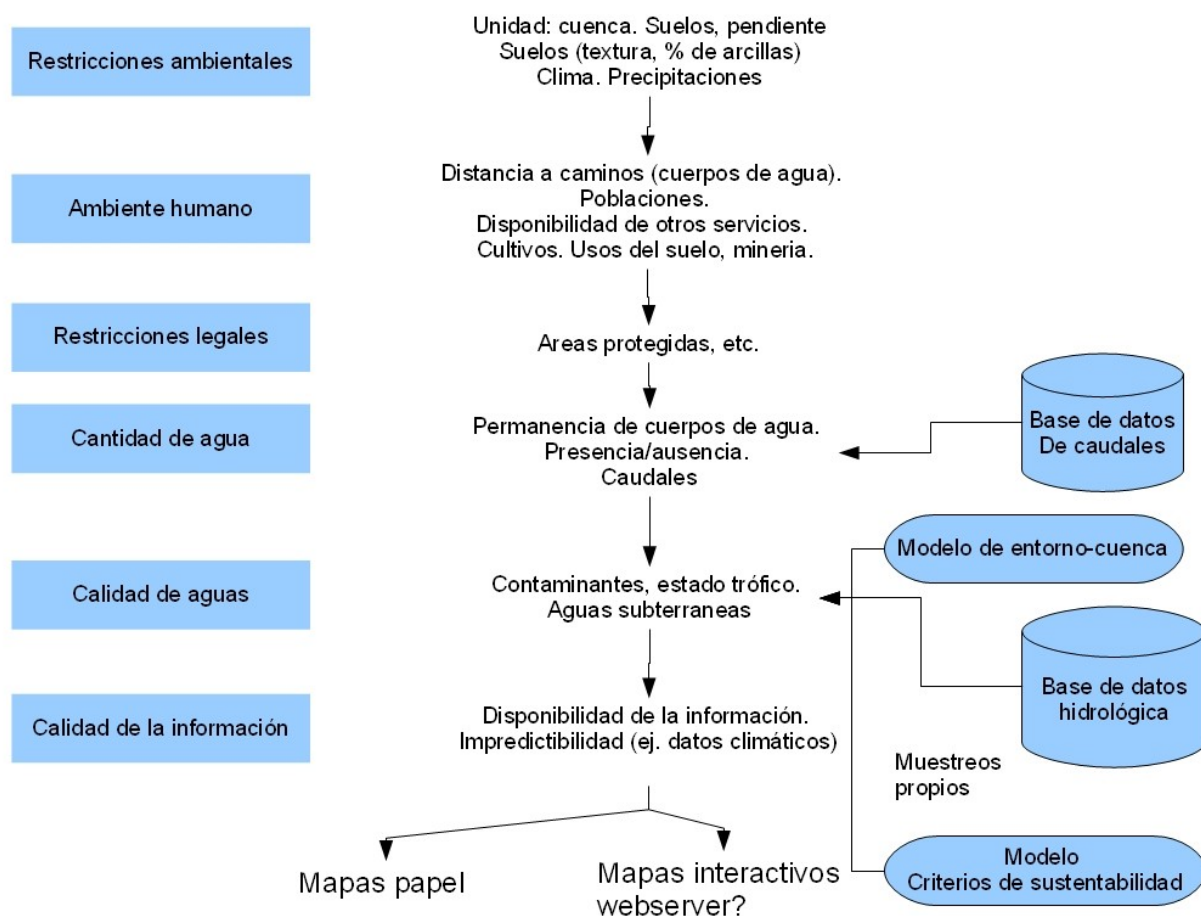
Restricciones ambientales

Unidad: cuenca. Suelos, pendiente
Suelos (textura, % de arcillas)
Clima. Precipitaciones

Ambiente humano

Distancia a caminos (cuerpos de agua).
Poblaciones.
Disponibilidad de otros servicios.
Cultivos. Usos del suelo, mineria.

Restricciones legales

Areas protegidas, etc.

Cantidad de agua

Permanencia de cuerpos de agua.
Presencia/ausencia.
Caudales

Base de datos
De caudales

Calidad de aguas

Contaminantes, estado trófico.
Aguas subterraneas

Modelo de entorno-cuenca

Base de datos
hidrológica

Calidad de la información

Disponibilidad de la información.
Impredictibilidad (ej. datos climáticos)

Muestreos
propios

Modelo
Criterios de sustentabilidad

Mapas papel

Mapas interactivos
webserver?